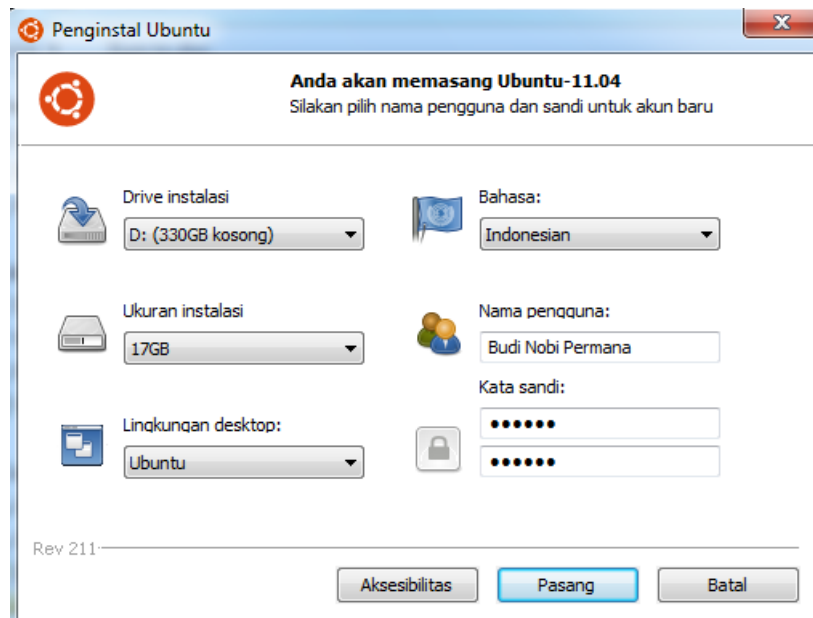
Penginstal Ubuntu

X

Anda akan memasang Ubuntu-11.04
Silakan pilih nama pengguna dan sandi untuk akun baru

Drive instalasi
D: (330GB kosong)

Bahasa:
Indonesian

Ukuran instalasi
17GB

Nama pengguna:
Budi Nobi Permana

Kata sandi:
••••••
••••••

Lingkungan desktop:
Ubuntu

Rev 211

Aksesibilitas
Pasang
Batal